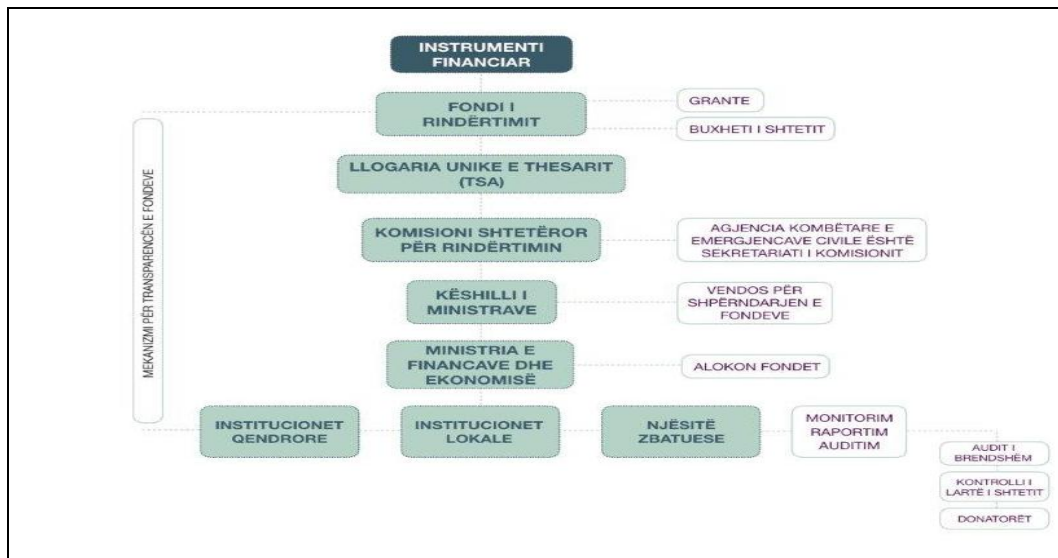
INSTRUMENTI FINANCIAR

MEKANIZMI PËR TRANSPARENCËN E FONDEVE

FONDI I RINDËRTIMIT

GRANTE

BUXHETI I SHTETIT

LLOGARIA UNIKE E THESARIT (TSA)

KOMISIONI SHTETËROR PËR RINDËRTIMIN

AGJENCIA KOMBËTARE E EMERGJENCAVE CIVILE ËSHTË SEKRETARIATI I KOMISIONIT

KËSHILLI I MINISTRAVE

VENDOS PËR SHPËRNDARJEN E FONDEVE

MINISTRIA E FINANCAVE DHE EKONOMISË

ALOKON FONDET

INSTITUCIONET QENDRORE

INSTITUCIONET LOKALE

NJËSITË ZBATUESE

MONITORIM RAPORTIM AUDITIM

AUDIT I BRENDSHËM

KONTROLLI I LARTË I SHTETIT

DONATORËT